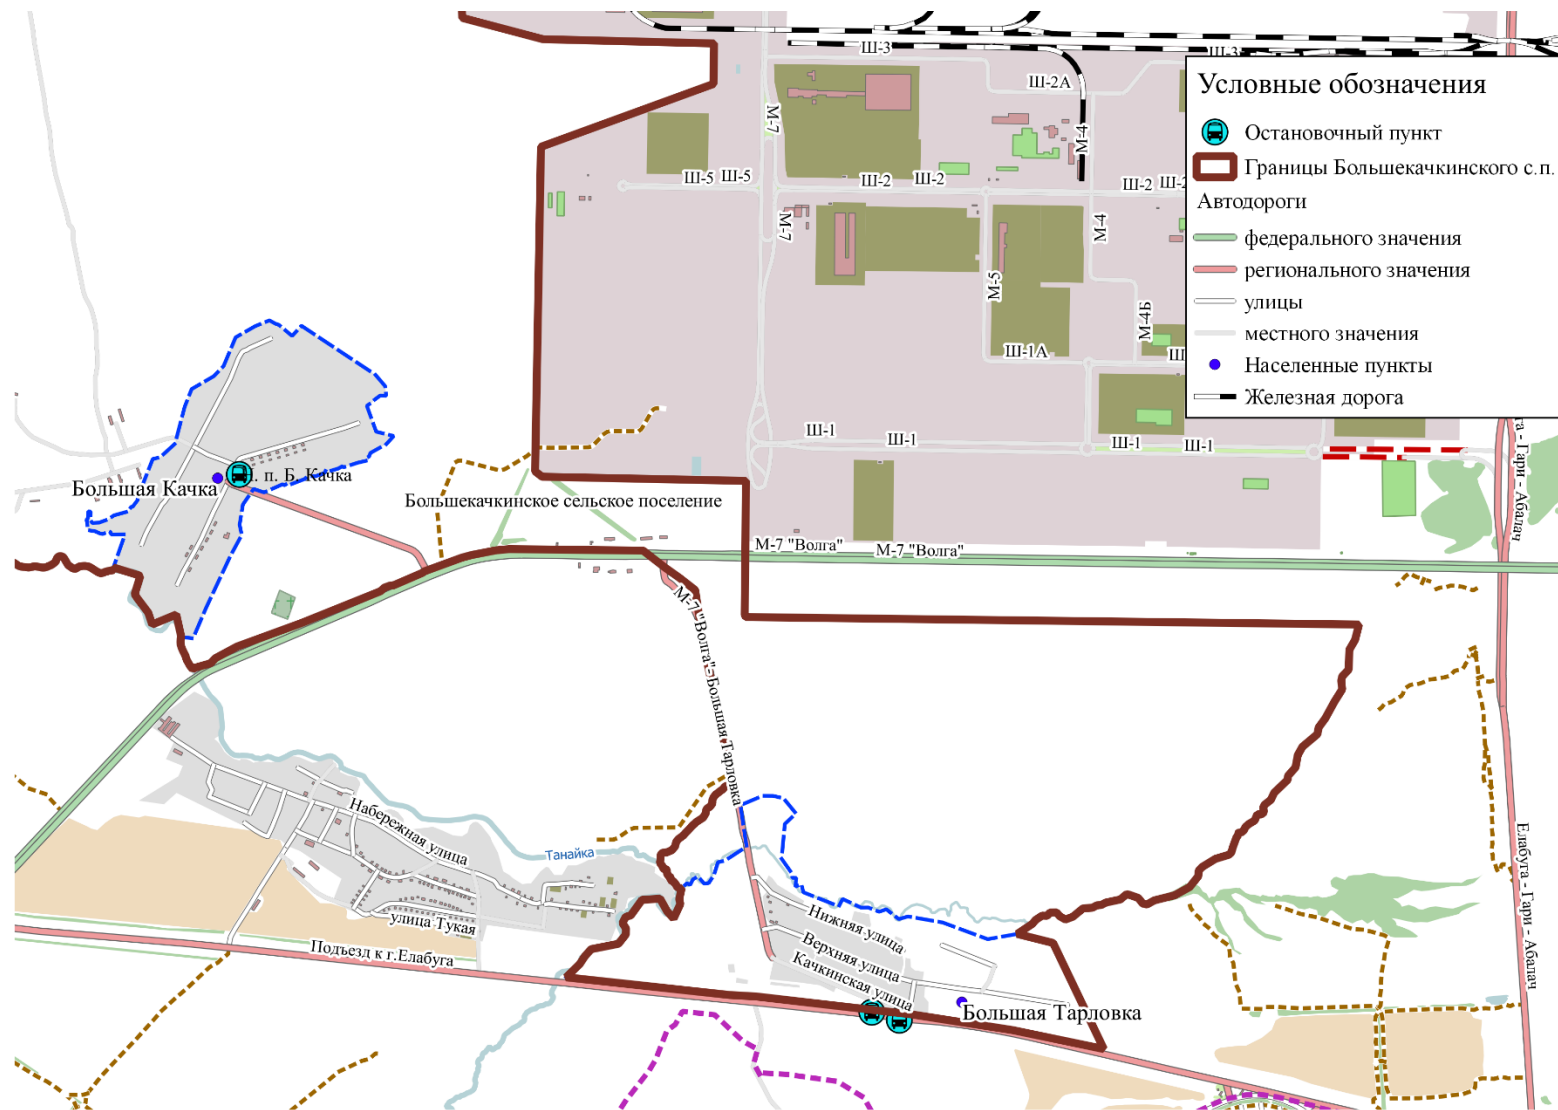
Условные обозначения
Остановочный пункт
Границы Большекачкинского с.п.
Автодороги
федерального значения
регионального значения
улицы
местного значения
Населенные пункты
Железная дорога

Ш-3
Ш-3
Ш-2А
М-7
М-4
Ш-5 Ш-5
Ш-2 Ш-2
Ш-2 Ш-2
М-7
М-4
М-5
М-4Б
Ш-1А
Ш
Ш-1
Ш-1
Ш-1
Ш-1
М-7 "Волга"
М-7 "Волга"
Большая Качка
о. п. Б. Качка
Большекачкинское сельское поселение
М-7 "Волга"-Большая Тарловка
Набережная улица
Танайка
улица Тукая
Подъезд к г.Елабуга
Нижняя улица
Верхняя улица
Качкинская улица
Большая Тарловка
Елабуга - Гари - Абалач
а - Гари - Абалач